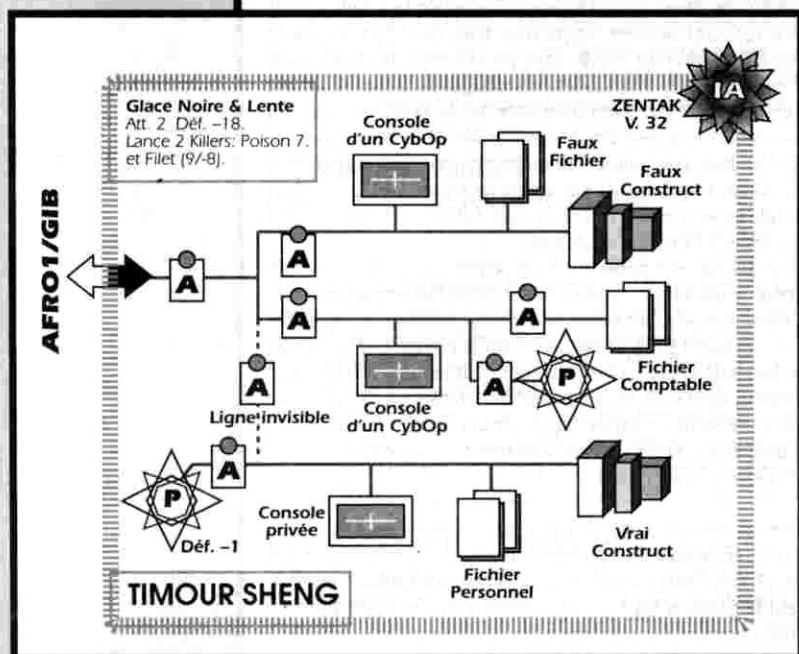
Glace Noire & Lente
Att. 2 Déf. –18.
Lance 2 Killers: Poison 7.
et Filet (9/-8).

Console d'un CybOp

Faux Fichier

ZENTAK V. 32

IA

Faux Construct

AFRO1/GIB

A

A

A

A

A

A

Fichier Comptable

P

Ligne invisible

Console d'un CybOp

A

P

Déf. –1

Console privée

Fichier Personnel

Vrai Construct

TIMOUR SHENG